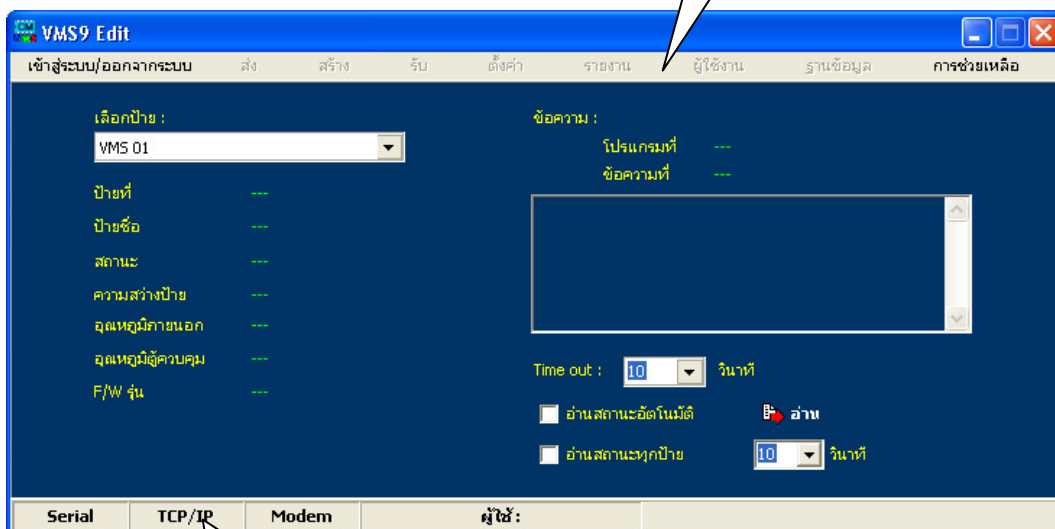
VMS9 Edit

เข้าสู่ระบบ/ออกจากระบบ ส่ง สร้าง รับ ตั้งค่า รายงาน ผู้ใช้งาน ฐานข้อมูล การช่วยเหลือ

เลือกป้าย :

VMS 01

ป้ายที่ ---

ป้ายชื่อ ---

สถานะ ---

ความสว่างป้าย ---

อุณหภูมิภายนอก ---

อุณหภูมิตู้ควบคุม ---

F/W รุ่น ---

ข้อความ :

โปรแกรมที่ ---

ข้อความที่ ---

Time out : 10 วินาที

อ่านสถานะอัตโนมัติ

อ่าน

อ่านสถานะทุกป้าย 10 วินาที

Serial | TCP/IP | Modem | ผู้ใช้ :